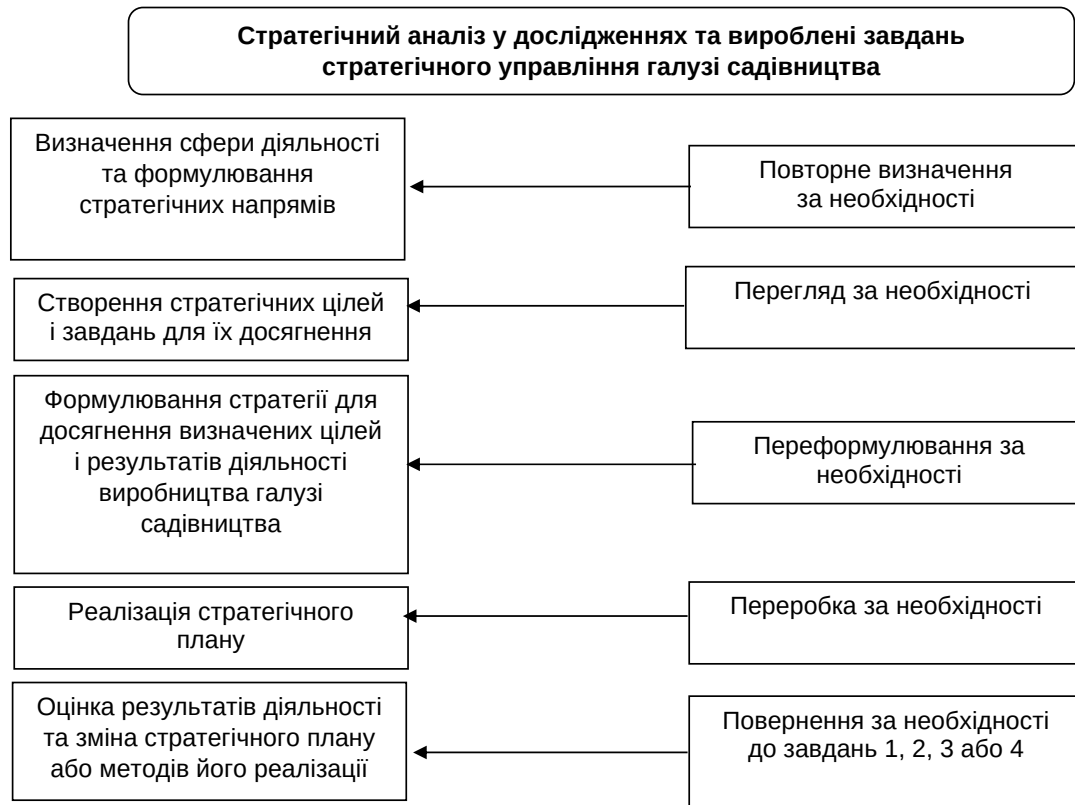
Стратегічний аналіз у дослідженнях та вироблені завдань стратегічного управління галузі садівництва

Визначення сфери діяльності та формулювання стратегічних напрямів

Повторне визначення за необхідності

Створення стратегічних цілей і завдань для їх досягнення

Перегляд за необхідності

Формулювання стратегії для досягнення визначених цілей і результатів діяльності виробництва галузі садівництва

Переформулювання за необхідності

Реалізація стратегічного плану

Переробка за необхідності

Оцінка результатів діяльності та зміна стратегічного плану або методів його реалізації

Повернення за необхідності до завдань 1, 2, 3 або 4